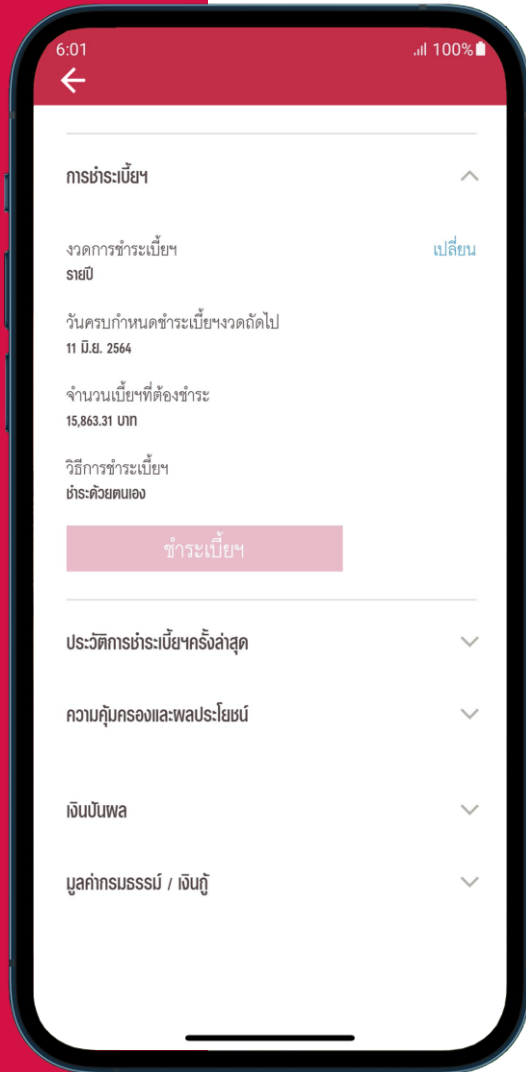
6:01
100%

การชำระเบี้ยฯ

งวดการชำระเบี้ยฯ
รายปี
เปลี่ยน

วันครบกำหนดชำระเบี้ยฯงวดถัดไป
11 มิ.ย. 2564

จำนวนเบี้ยฯที่ต้องชำระ
15,863.31 บาท

วิธีการชำระเบี้ยฯ
ชำระด้วยตนเอง

ชำระเบี้ยฯ

ประวัติการชำระเบี้ยฯครั้งล่าสุด

ความคุ้มครองและผลประโยชน์

เงินปันผล

มูลค่ากรมธรรม์ / เงินกู้